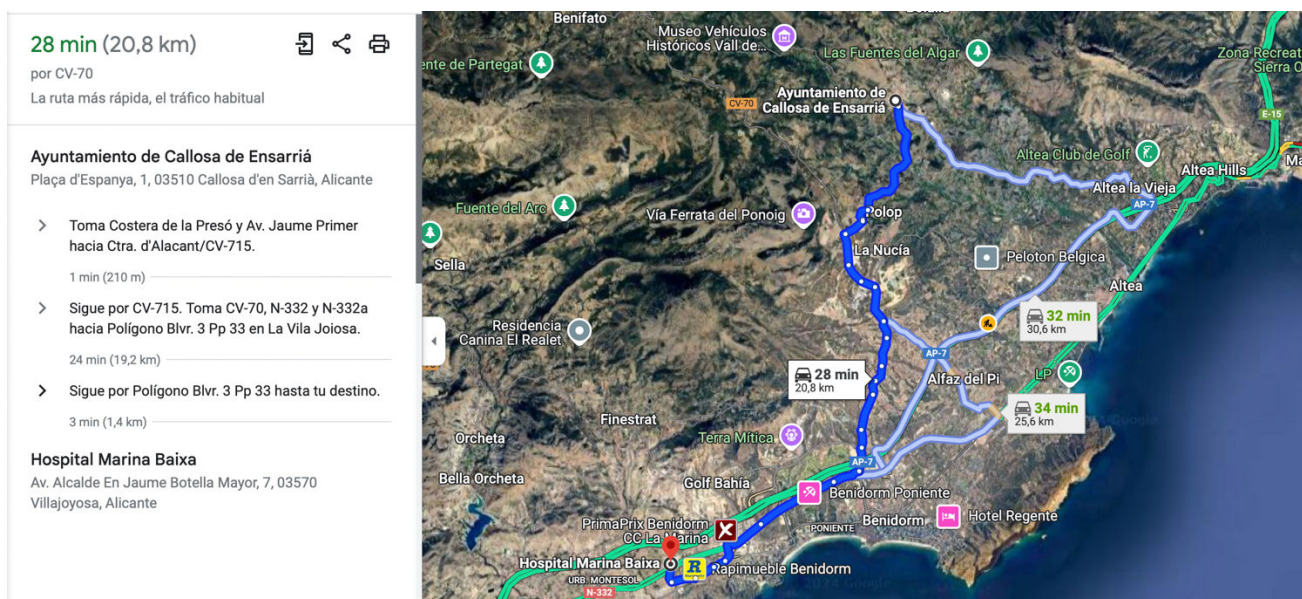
28 min (20,8 km)
por CV-70
La ruta más rápida, el tráfico habitual

Ayuntamiento de Callosa de Ensarriá
Plaça d'Espanya, 1, 03510 Callosa d'en Sarrià, Alicante

Toma Costera de la Presó y Av. Jaume Primer hacia Ctra. d'Alacant/CV-715.

1 min (210 m)

Sigue por CV-715. Toma CV-70, N-332 y N-332a hacia Polígono Blvr. 3 Pp 33 en La Vila Joiosa.

24 min (19,2 km)

Sigue por Polígono Blvr. 3 Pp 33 hasta tu destino.

3 min (1,4 km)

Hospital Marina Baixa
Av. Alcalde En Jaume Botella Mayor, 7, 03570 Villajoyosa, Alicante

Benifato
Museo Vehículos Históricos Vall de...
Las Fuentes del Algar
Zona Recreat Sierra
ente de Partegat
CV-70
Ayuntamiento de Callosa de Ensarriá
E-15
Altea Club de Golf
Altea Hills
Ma
Altea la Vieja
AP-7
Fuente del Arc
Vía Ferrata del Ponoig
Polop
La Nucía
Peloton Belgica
Sella
Altea
32 min
30,6 km
Residencia Canina El Realet
AP-7
28 min
20,8 km
Alfaz del Pi
LP
34 min
25,6 km
Finestrat
Orcheta
Terra Mítica
AP-7
Bella Orcheta
Golf Bahía
Benidorm Poniente
PONIENTE
Benidorm
Hotel Regente
PrimaPrix Benidorm CC La Marina
Hospital Marina Baixa
Rapimueble Benidorm
URB. MONTESOL
N-332
N-332
©2024 Google